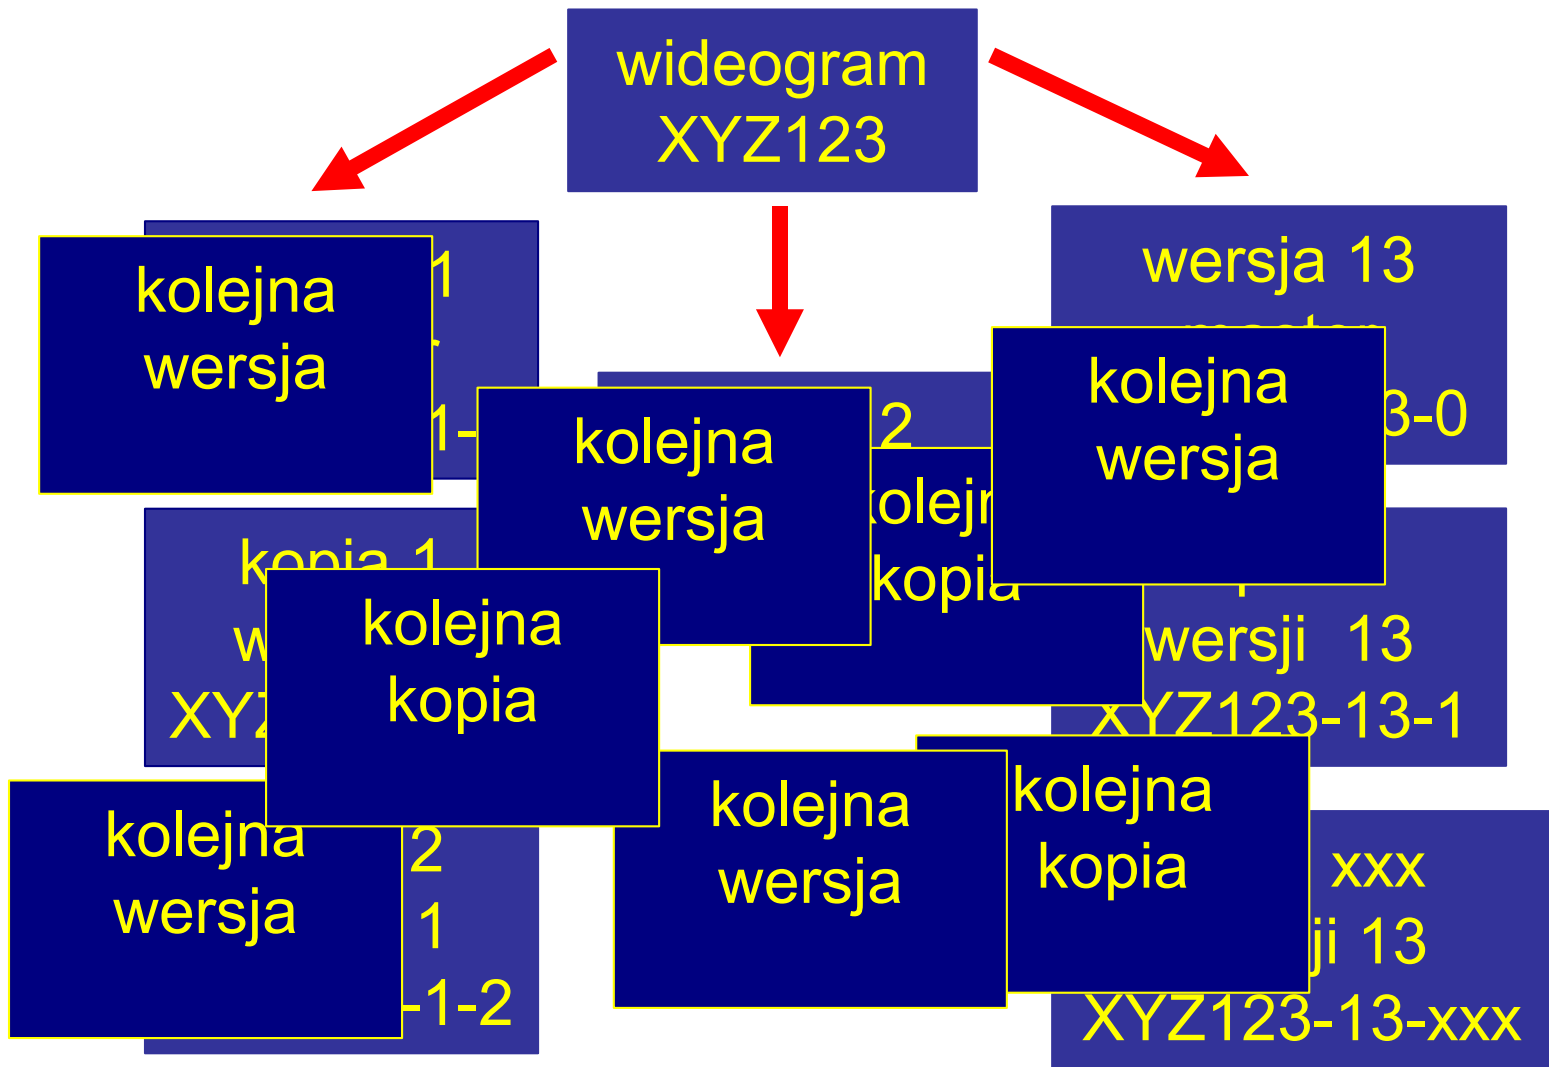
wideogram XYZ123

kolejna wersja

1

1-

kolejna wersja

2

kolejn kopia

wersja 13

3-0

kolejna wersja

kopia 1

w

XYZ

kolejna kopia

wersji 13

XYZ123-13-1

kolejna wersja

2

1

-1-2

kolejna wersja

kolejna kopia

xxx

ji 13

XYZ123-13-xxx